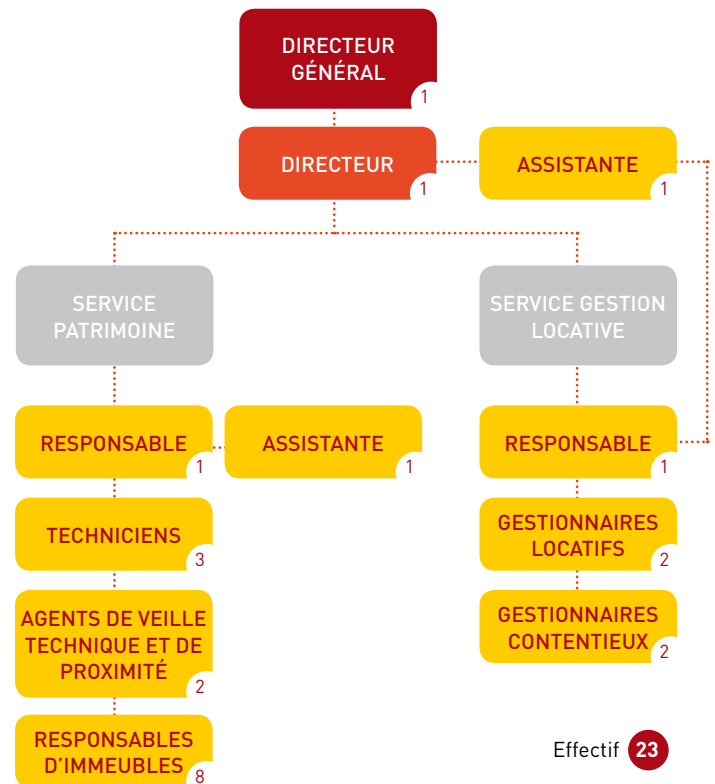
DIRECTEUR GÉNÉRAL
1

DIRECTEUR
1

ASSISTANTE
1

SERVICE PATRIMOINE

SERVICE GESTION LOCATIVE

RESPONSABLE
1

ASSISTANTE
1

TECHNICIENS
3

AGENTS DE VEILLE TECHNIQUE ET DE PROXIMITÉ
2

RESPONSABLES D'IMMEUBLES
8

RESPONSABLE
1

GESTIONNAIRES LOCATIFS
2

GESTIONNAIRES CONTENTIEUX
2

Effectif 23